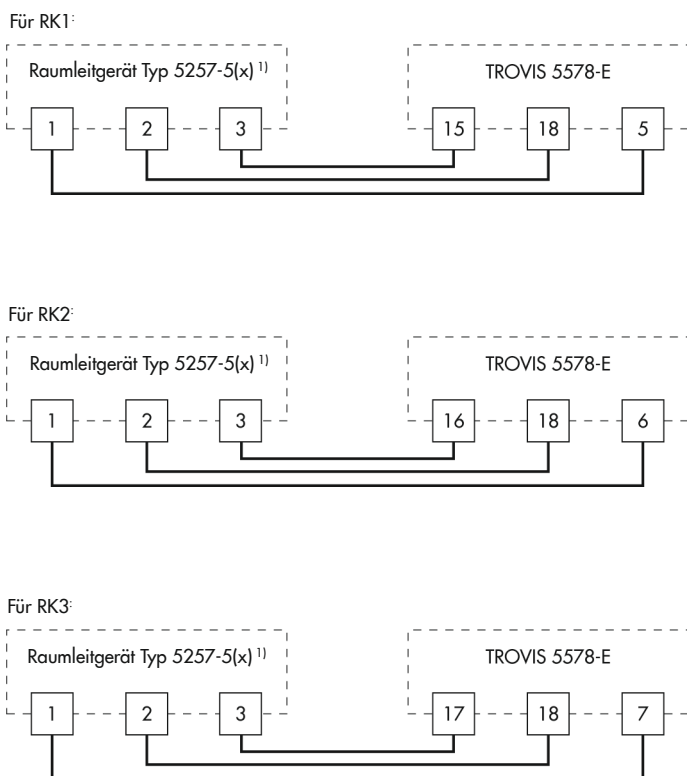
Für RK1:

Raumleitgerät Typ 5257-5(x) $^{1)}$

TROVIS 5578-E

1 2 3 15 18 5

Für RK2:

Raumleitgerät Typ 5257-5(x) $^{1)}$

TROVIS 5578-E

1 2 3 16 18 6

Für RK3:

Raumleitgerät Typ 5257-5(x) $^{1)}$

TROVIS 5578-E

1 2 3 17 18 7